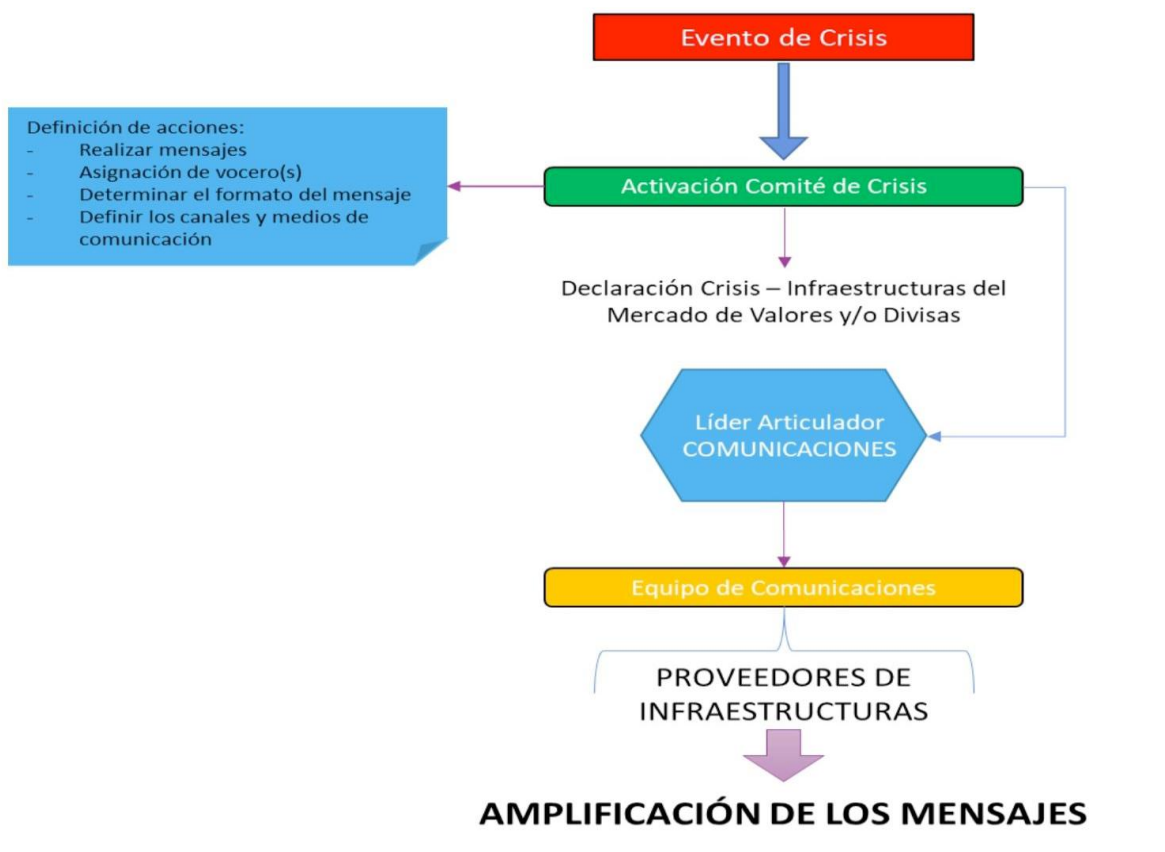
Evento de Crisis

Definición de acciones:
- Realizar mensajes
- Asignación de vocero(s)
- Determinar el formato del mensaje
- Definir los canales y medios de comunicación

Activación Comité de Crisis

Declaración Crisis – Infraestructuras del Mercado de Valores y/o Divisas

Líder Articulador COMUNICACIONES

Equipo de Comunicaciones

PROVEEDORES DE INFRAESTRUCTURAS

AMPLIFICACIÓN DE LOS MENSAJES